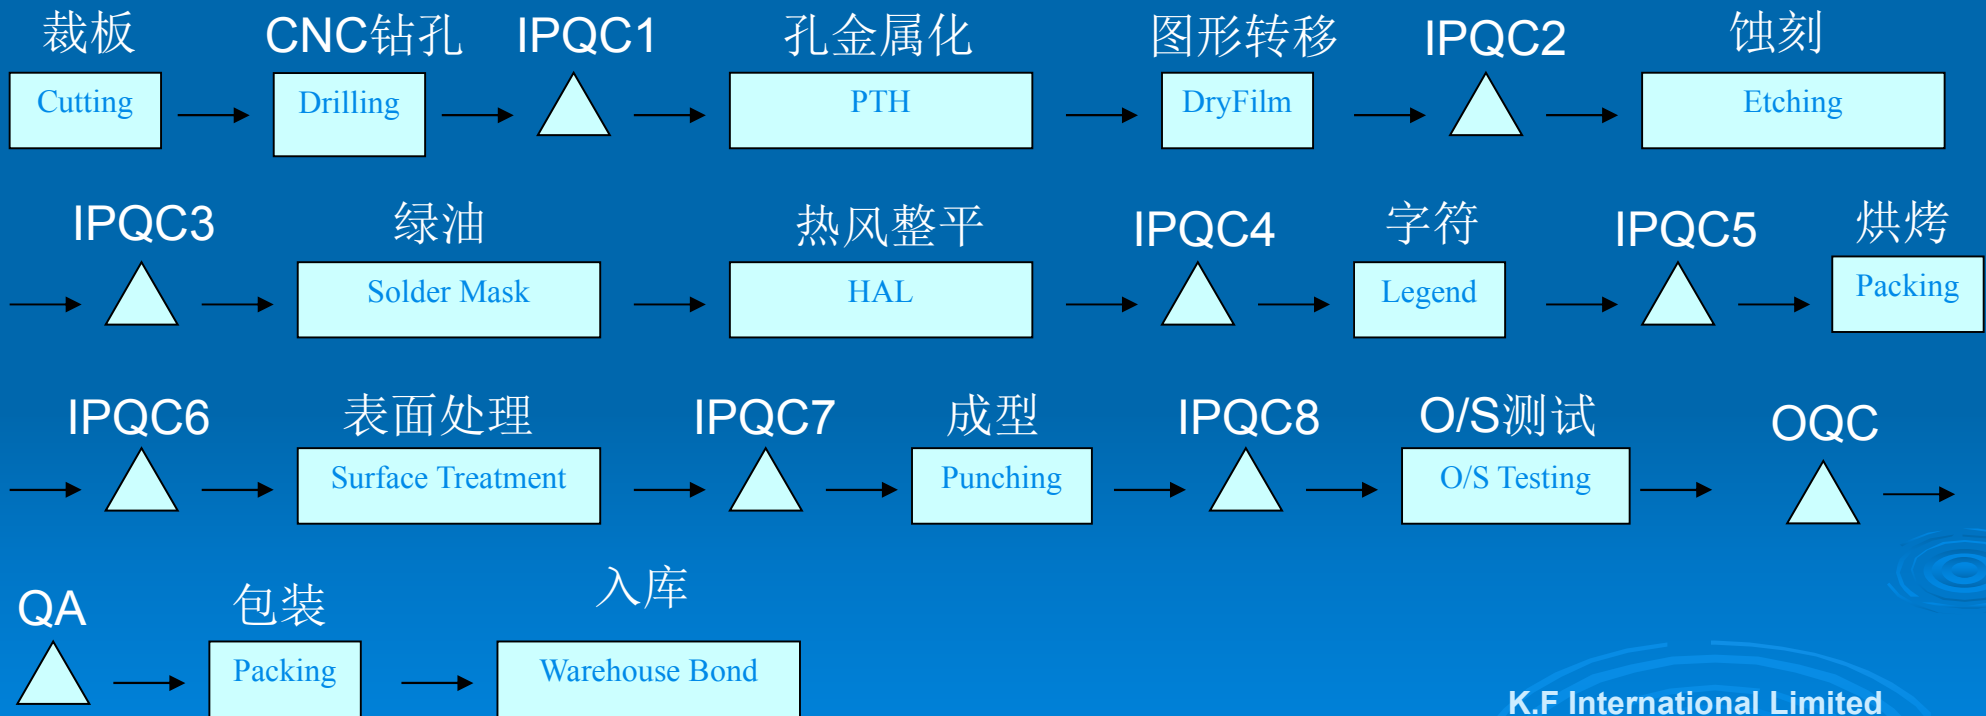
裁板
Cutting

CNC钻孔
Drilling

IPQC1

孔金属化
PTH

图形转移
DryFilm

IPQC2

蚀刻
Etching

IPQC3

绿油
Solder Mask

热风整平
HAL

IPQC4

字符
Legend

IPQC5

烘烤
Packing

IPQC6

表面处理
Surface Treatment

IPQC7

成型
Punching

IPQC8

O/S测试
O/S Testing

OQC

QA

包装
Packing

入库
Warehouse Bond

K.F International Limited